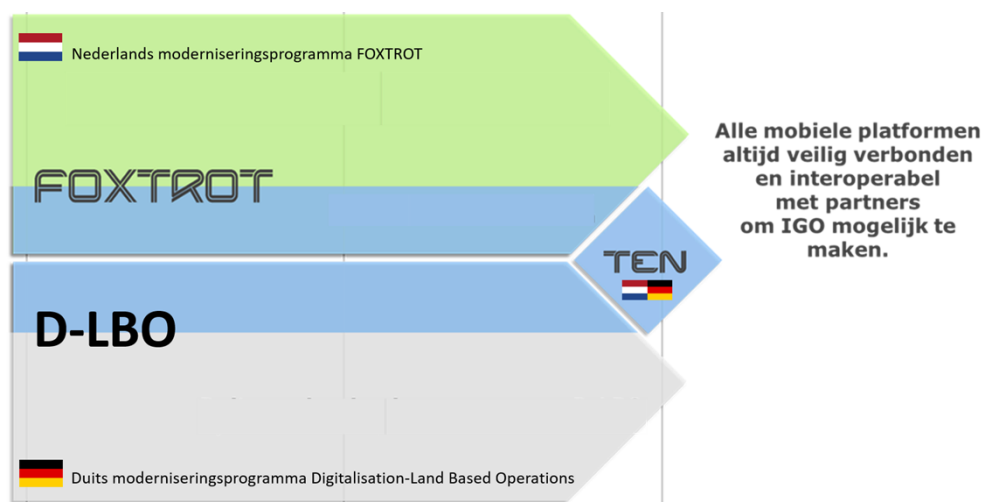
Nederlands moderniseringsprogramma FOXTROT

FOXTROT

TEN

D-LBO

Duits moderniseringsprogramma Digitalisation-Land Based Operations

Alle mobiele platformen altijd veilig verbonden en interoperabel met partners om IGO mogelijk te maken.